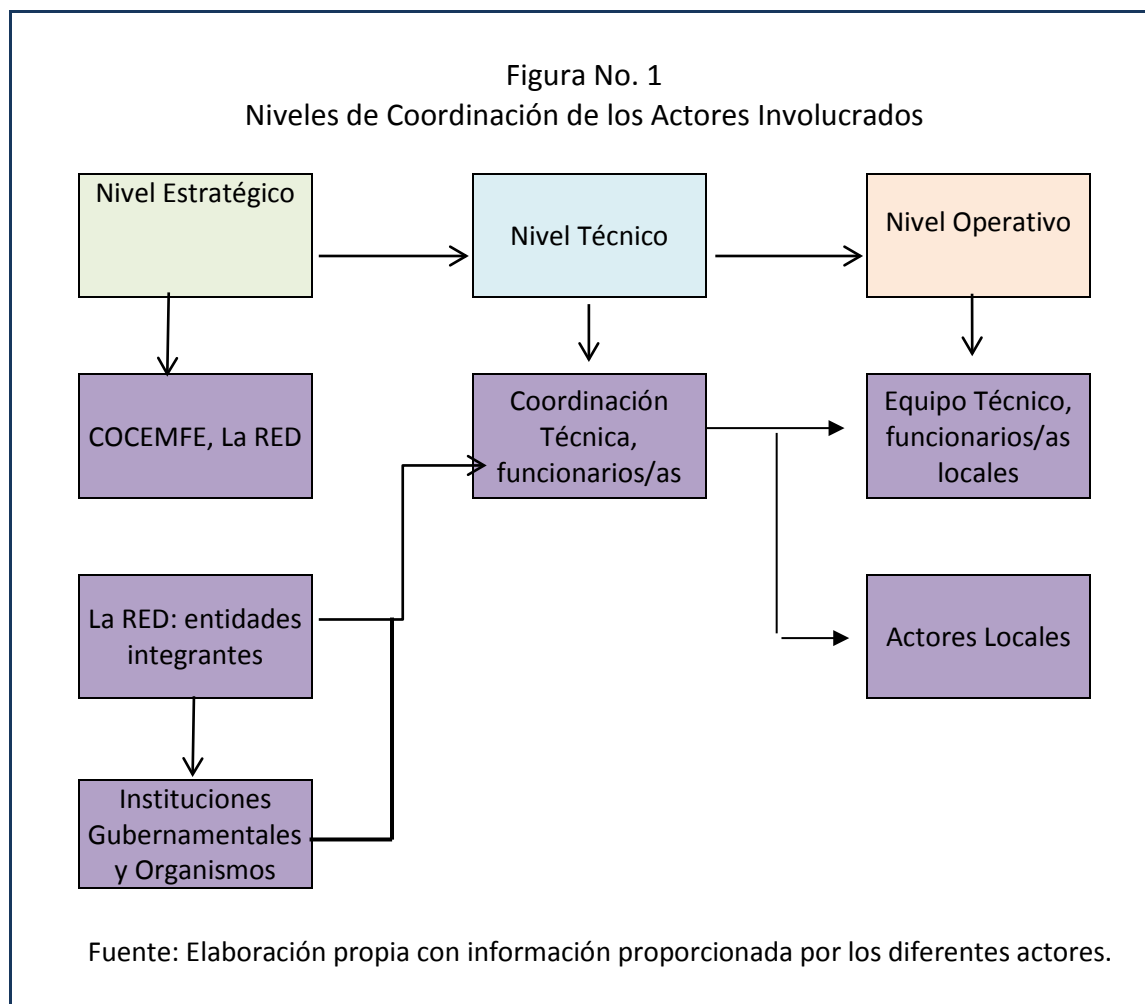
Figura No. 1
Niveles de Coordinación de los Actores Involucrados

Nivel Estratégico

Nivel Técnico

Nivel Operativo

COCEMFE, La RED

Coordinación Técnica, funcionarios/as

Equipo Técnico, funcionarios/as locales

La RED: entidades integrantes

Actores Locales

Instituciones Gubernamentales y Organismos

Fuente: Elaboración propia con información proporcionada por los diferentes actores.